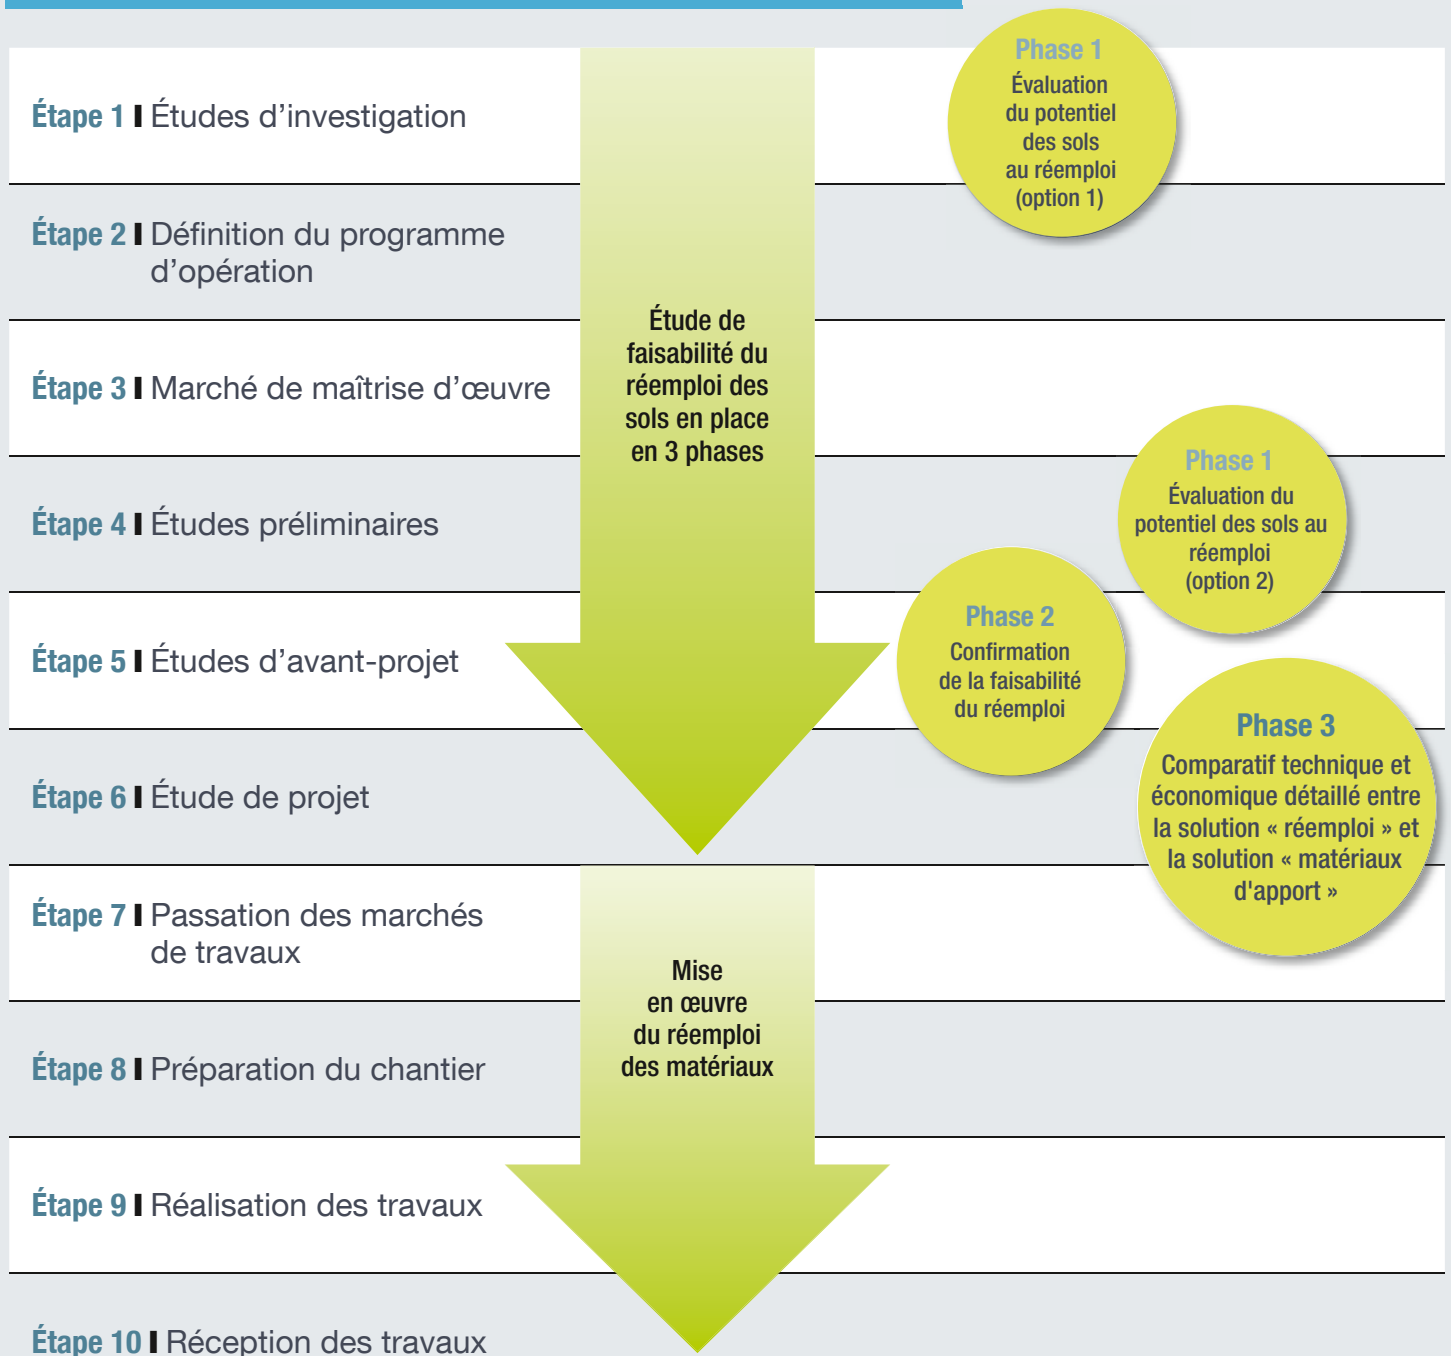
Étape 1 I Études d’investigation

Étape 2 I Définition du programme d’opération

Étape 3 I Marché de maîtrise d’œuvre

Étape 4 I Études préliminaires

Étape 5 I Études d’avant-projet

Étape 6 I Étude de projet

Étape 7 I Passation des marchés de travaux

Étape 8 I Préparation du chantier

Étape 9 I Réalisation des travaux

Étape 10 I Réception des travaux

Étude de faisabilité du réemploi des sols en place en 3 phases

Mise en œuvre du réemploi des matériaux

Phase 1
Évaluation du potentiel des sols au réemploi (option 1)

Phase 1
Évaluation du potentiel des sols au réemploi (option 2)

Phase 2
Confirmation de la faisabilité du réemploi

Phase 3
Comparatif technique et économique détaillé entre la solution « réemploi » et la solution « matériaux d'apport »